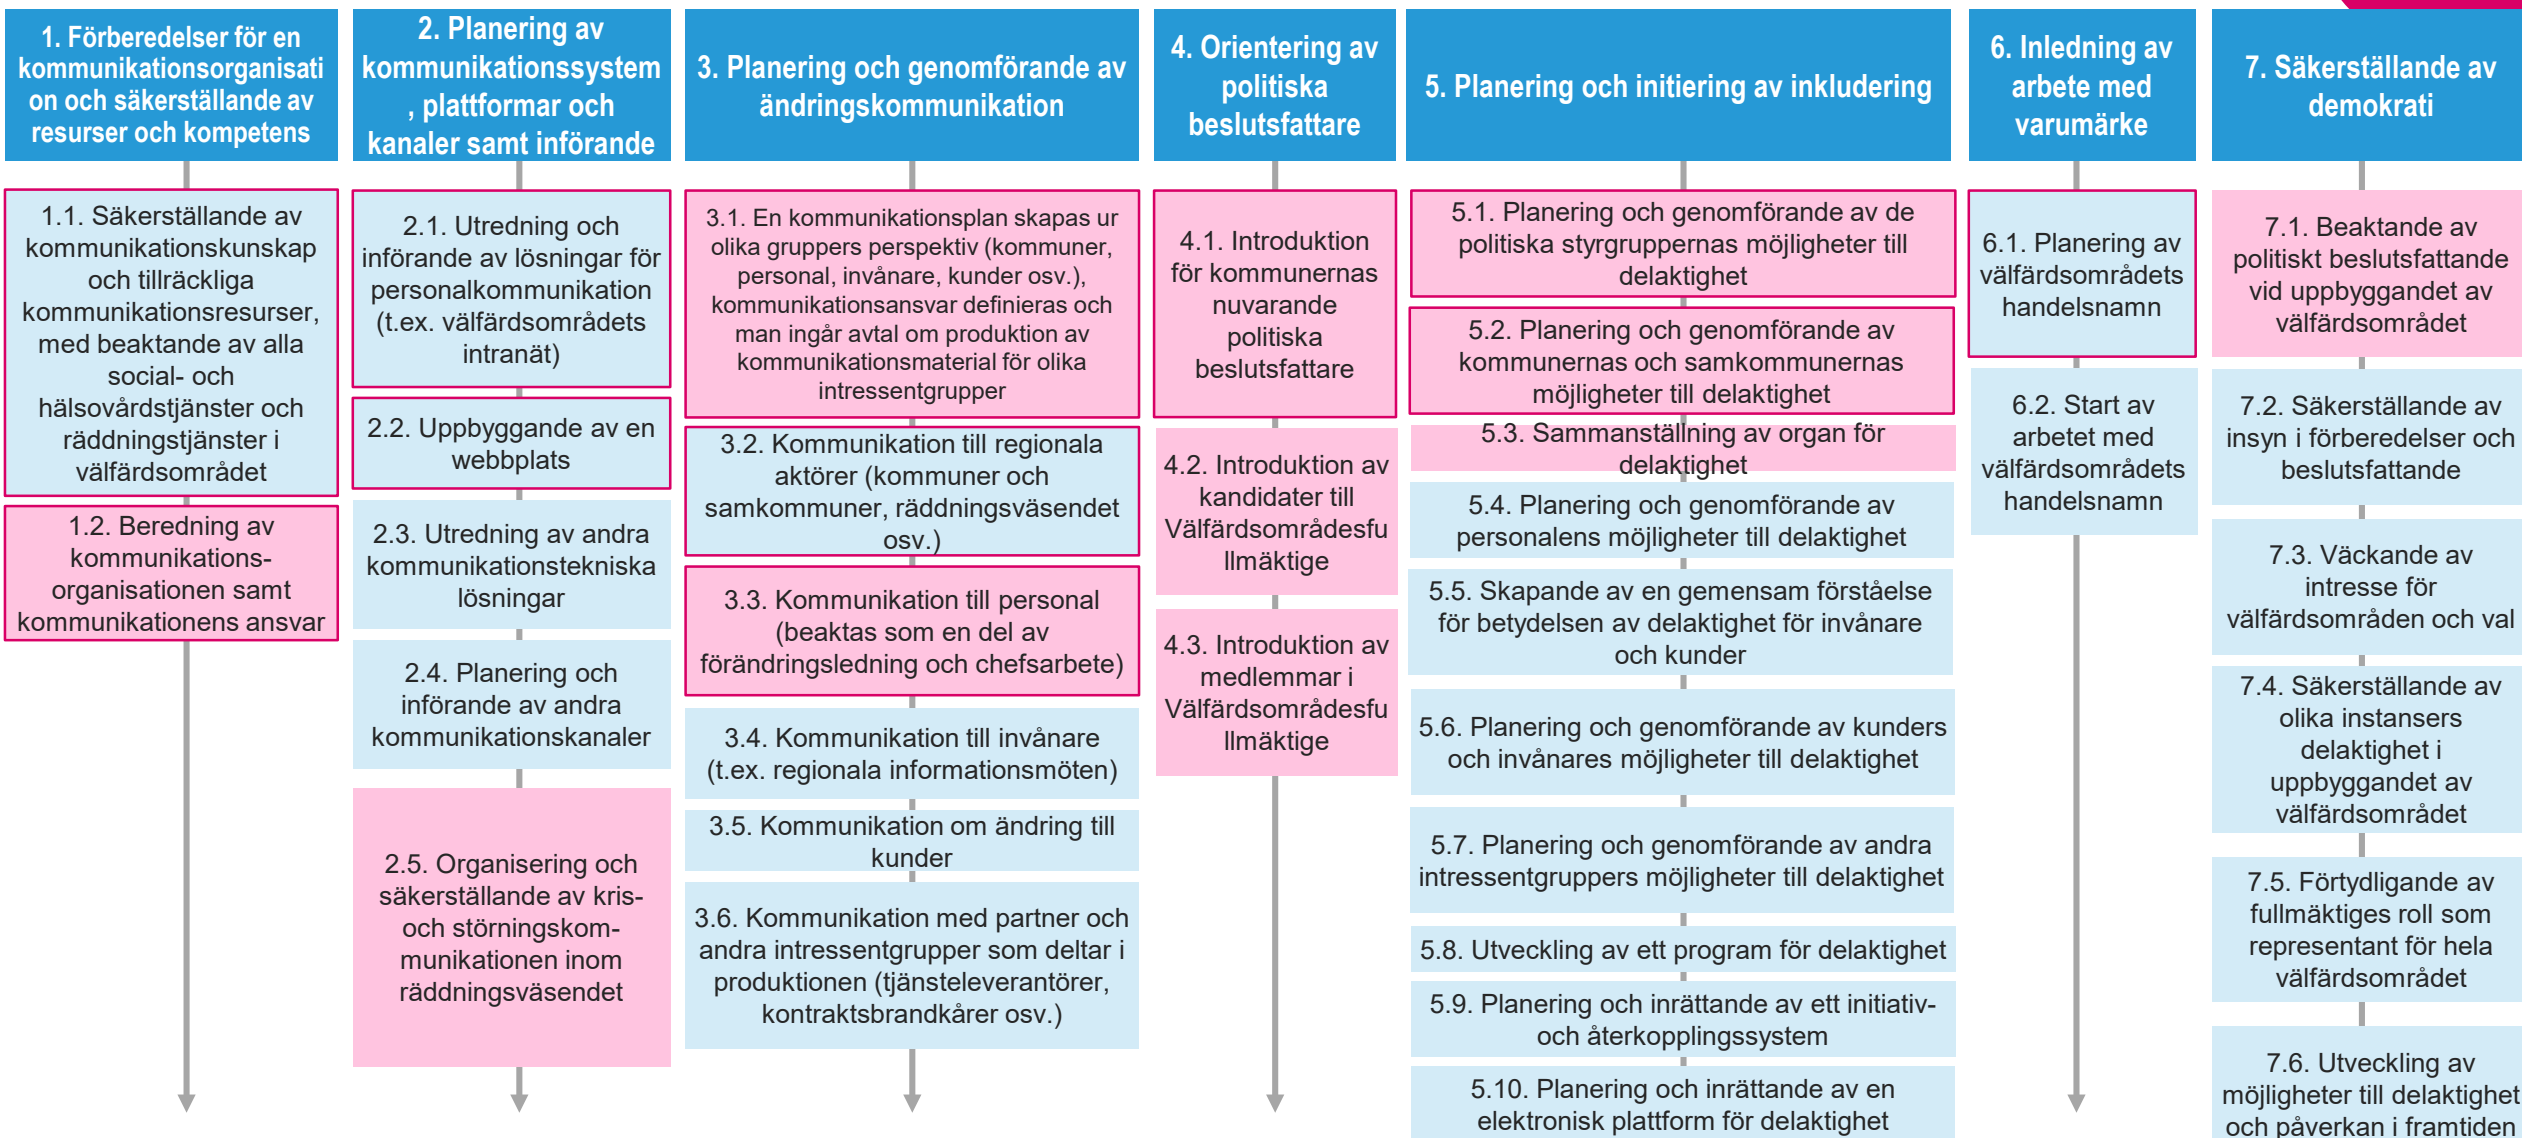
1. Förberedelser för en kommunikationsorganisation och säkerställande av resurser och kompetens

1.1. Säkerställande av kommunikationskunskap och tillräckliga kommunikationsresurser, med beaktande av alla social- och hälsovårdstjänster och räddningstjänster i välfärdsområdet

1.2. Beredning av kommunikations-organisationen samt kommunikationens ansvar

2. Planering av kommunikationssystem, plattformar och kanaler samt införande

2.1. Utredning och införande av lösningar för personalkommunikation (t.ex. välfärdsområdets intranät)

2.2. Uppbyggande av en webbplats

2.3. Utredning av andra kommunikationstekniska lösningar

2.4. Planering och införande av andra kommunikationskanaler

2.5. Organisering och säkerställande av kris- och störningskommunikationen inom räddningsväsendet

3. Planering och genomförande av ändringskommunikation

3.1. En kommunikationsplan skapas ur olika gruppers perspektiv (kommuner, personal, invånare, kunder osv.), kommunikationsansvar definieras och man ingår avtal om produktion av kommunikationsmaterial för olika intressentgrupper

3.2. Kommunikation till regionala aktörer (kommuner och samkommuner, räddningsväsendet osv.)

3.3. Kommunikation till personal (beaktas som en del av förändringsledning och chefsarbete)

3.4. Kommunikation till invånare (t.ex. regionala informationsmöten)

3.5. Kommunikation om ändring till kunder

3.6. Kommunikation med partner och andra intressentgrupper som deltar i produktionen (tjänsteleverantörer, kontraktsbrandkårer osv.)

4. Orientering av politiska beslutsfattare

4.1. Introduktion för kommunernas nuvarande politiska beslutsfattare

4.2. Introduktion av kandidater till Välfärdsområdesfullmäktige

4.3. Introduktion av medlemmar i Välfärdsområdesfullmäktige

5. Planering och initiering av inkludering

5.1. Planering och genomförande av de politiska styrgruppernas möjligheter till delaktighet

5.2. Planering och genomförande av kommunernas och samkommunernas möjligheter till delaktighet

5.3. Sammanställning av organ för delaktighet

5.4. Planering och genomförande av personalens möjligheter till delaktighet

5.5. Skapande av en gemensam förståelse för betydelsen av delaktighet för invånare och kunder

5.6. Planering och genomförande av kunders och invånares möjligheter till delaktighet

5.7. Planering och genomförande av andra intressentgruppers möjligheter till delaktighet

5.8. Utveckling av ett program för delaktighet

5.9. Planering och inrättande av ett initiativ- och återkopplingssystem

5.10. Planering och inrättande av en elektronisk plattform för delaktighet

6. Inledning av arbete med varumärke

6.1. Planering av välfärdsområdets handelsnamn

6.2. Start av arbetet med välfärdsområdets handelsnamn

7. Säkerställande av demokrati

7.1. Beaktande av politiskt beslutsfattande vid uppbyggandet av välfärdsområdet

7.2. Säkerställande av insyn i förberedelser och beslutsfattande

7.3. Väckande av intresse för välfärdsområden och val

7.4. Säkerställande av olika instansers delaktighet i uppbyggandet av välfärdsområdet

7.5. Förtydligande av fullmäktiges roll som representant för hela välfärdsområdet

7.6. Utveckling av möjligheter till delaktighet och påverkan i framtiden